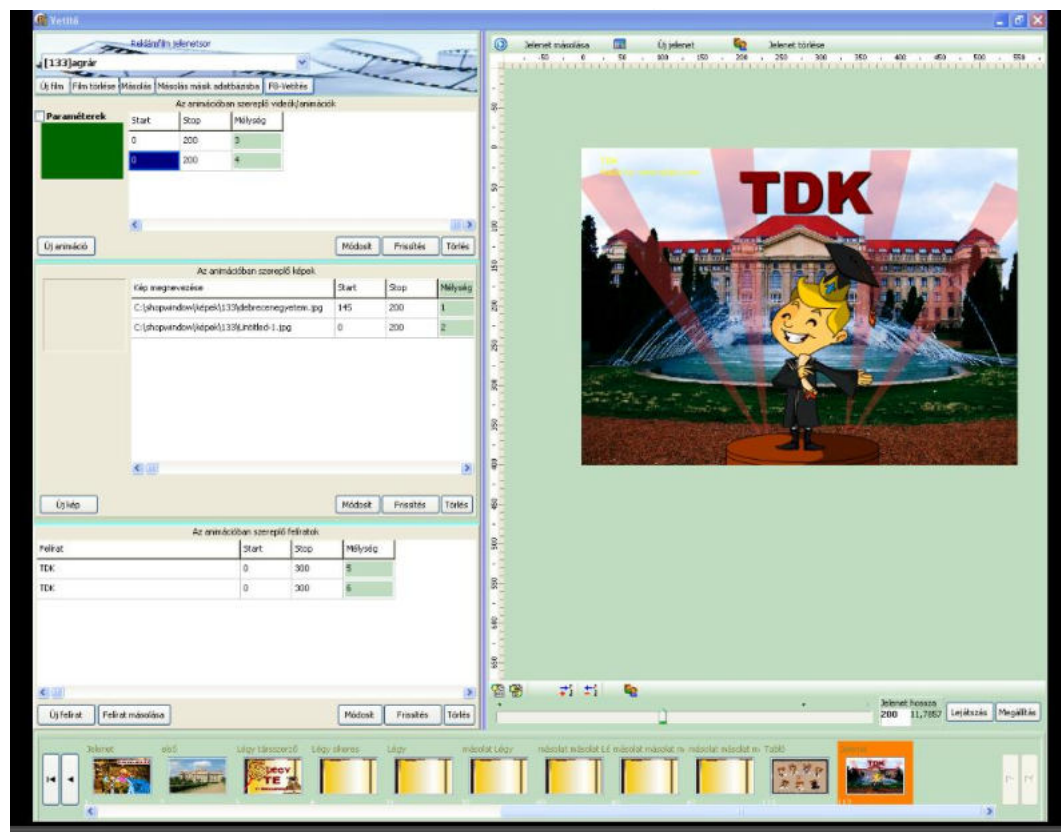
Vetítő

Reklámfilm jelenetsor
[133]agrár

Új film | Film törlése | Másolás | Másolás másik adatbázisba | F8-Vetítés

Az animációban szereplő videók/animációk

Paraméterek

| Start | Stop | Mélység |
|---|---|---|
| 0 | 200 | 3 |
| 0 | 200 | 4 |

Új animáció | Módosít | Frissítés | Törlés

Az animációban szereplő képek

| Kép megnevezése | Start | Stop | Mélység |
|---|---|---|---|
| C:\shopwindow\képek\133\debrecenegyetem.jpg | 145 | 200 | 1 |
| C:\shopwindow\képek\133\Untitled-1.jpg | 0 | 200 | 2 |

Új kép | Módosít | Frissítés | Törlés

Az animációban szereplő feliratok

| Felirat | Start | Stop | Mélység |
|---|---|---|---|
| TDK | 0 | 300 | 5 |
| TDK | 0 | 300 | 6 |

Új felirat | Felirat másolása | Módosít | Frissítés | Törlés

Jelenet másolása | Új jelenet | Jelenet törlése

TDK

Jelenet hossza
200 11,7857 | Lejátszás | Megállítás

Jelenet | első | Légy társszerző | Légy okeres | Légy | másolat Légy | másolat másolat Lé | másolat másolat m | másolat másolat m | Tabló | Jelenet